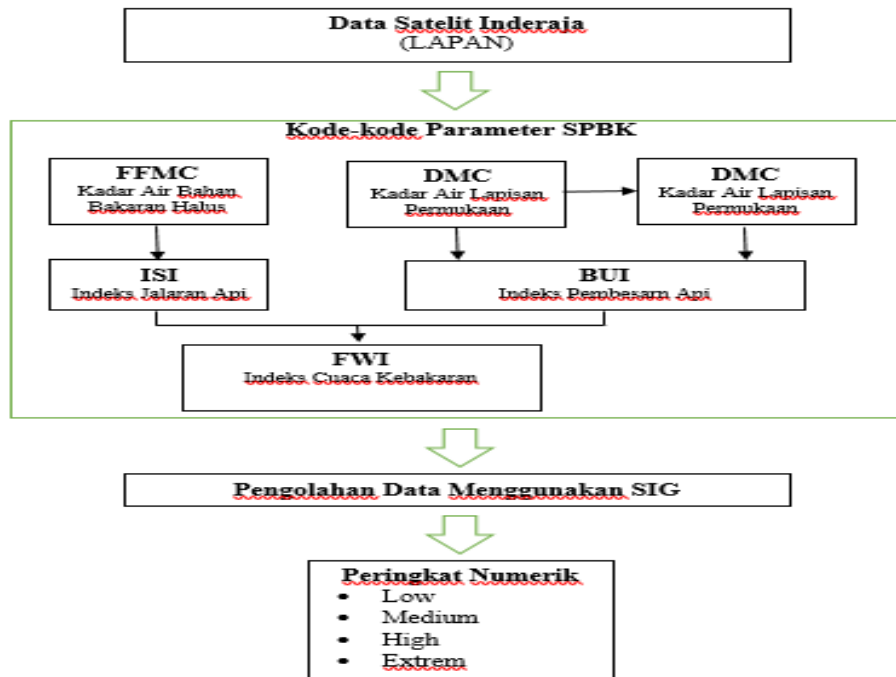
Data Satelit Inderaja
(LAPAN)

Kode-kode Parameter SPBK

FFMC
Kadar Air Bahan Bakaran Halus

DMC
Kadar Air Lapisan Permukaan

DMC
Kadar Air Lapisan Permukaan

ISI
Indeks Jalaran Api

BUI
Indeks Pembesarn Api

FWI
Indeks Cuaca Kebakaran

Pengolahan Data Menggunakan SIG

Peringkat Numerik
- Low
- Medium
- High
- Extrem